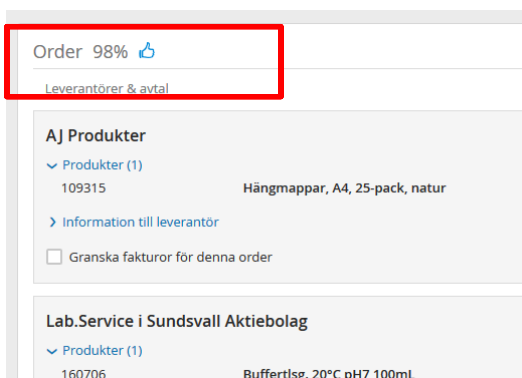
Order 98%

Leverantörer & avtal

AJ Produkter

Produkter (1)

109315 Hängmappar, A4, 25-pack, natur

Information till leverantör

Granska fakturor för denna order

Lab.Service i Sundsvall Aktiebolag

Produkter (1)

160706 Buffertlsg. 20°C pH7 100mL